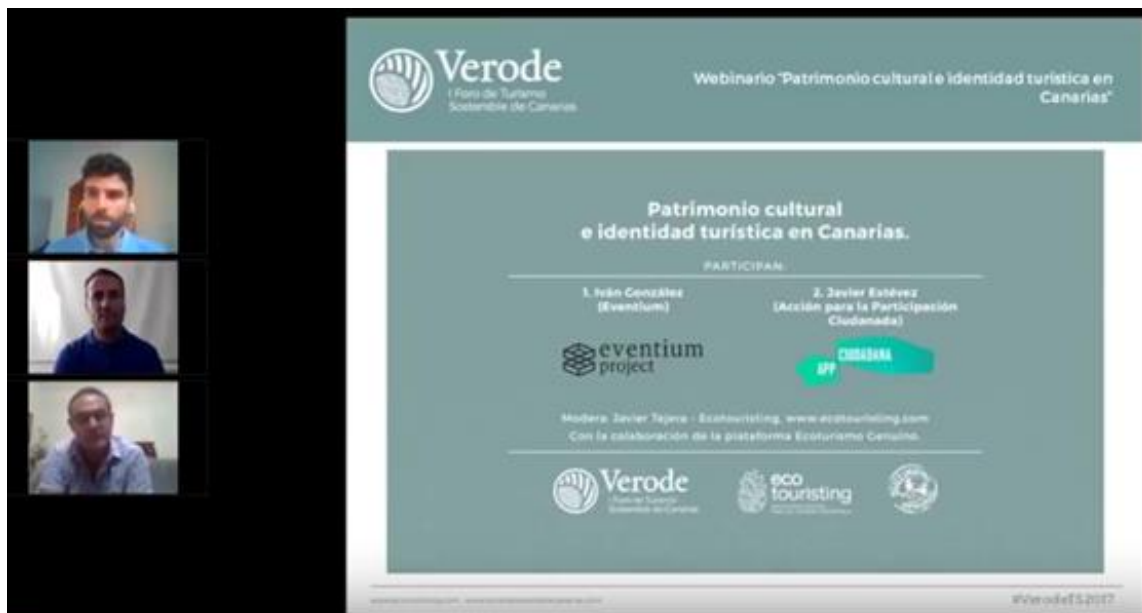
Verode
I Foro de Turismo Sostenible de Canarias

Webinario "Patrimonio cultural e identidad turística en Canarias"

Patrimonio cultural e identidad turística en Canarias.

PARTICIPAN:

1. Iván González (Eventium)

2. Javier Estévez (Acción para la Participación Ciudadana)

eventium project

APP CIUDADANA

Modera: Javier Tejera - Ecotouristing. www.ecotouristing.com
Con la colaboración de la plataforma Ecoturismo Genuino.

Verode
I Foro de Turismo Sostenible de Canarias

eco touristing

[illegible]

#VerodeFTS2017